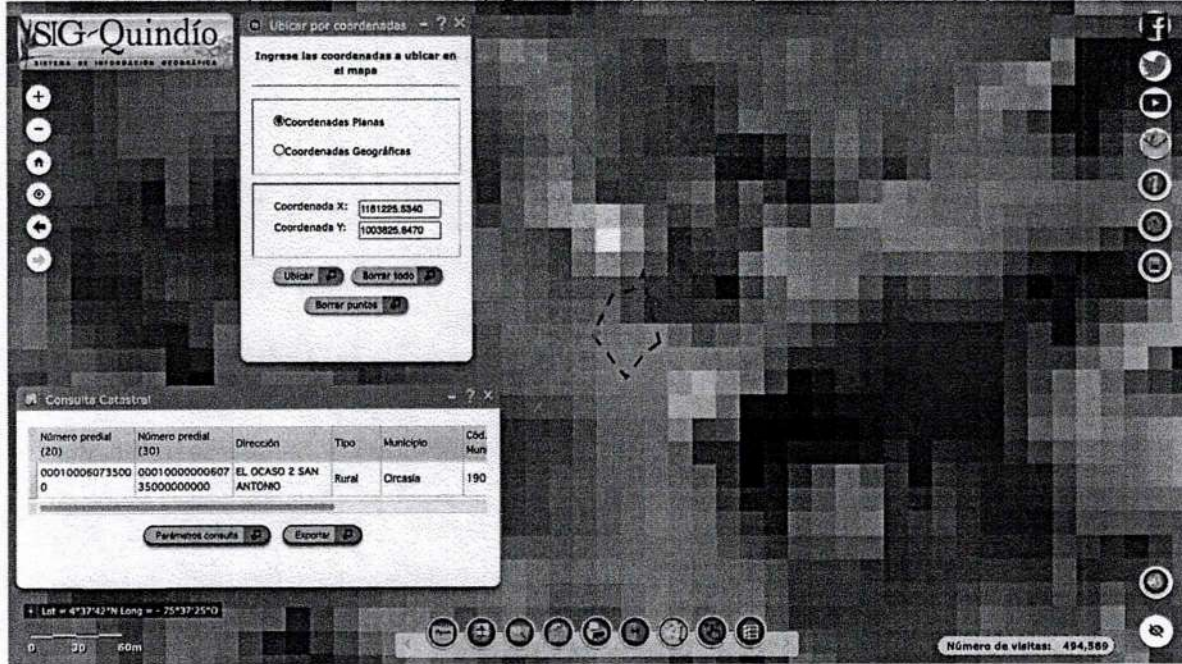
SIG-Quindío
SISTEMA DE INFORMACIÓN GEOGRÁFICA

Ubicar por coordenadas - ? X

Ingrese las coordenadas a ubicar en el mapa

Coordenadas Planas
Coordenadas Geográficas

Coordenada X: 1161225.5340
Coordenada Y: 1003625.8470

Ubicar
Borrar todo
Borrar puntos

Consulta Catastral - ? X

| Número predial (20) | Número predial (30) | Dirección | Tipo | Municipio | Cód. Mun |
|---|---|---|---|---|---|
| 000100060735000 | 0001000000060735000000000 | EL OCASO 2 SAN ANTONIO | Rural | Circasia | 190 |

Parámetros consulta
Exportar

Lat = 4°37'42"N Long = - 75°37'25"O

0 30 60m

Número de visitas: 494,589